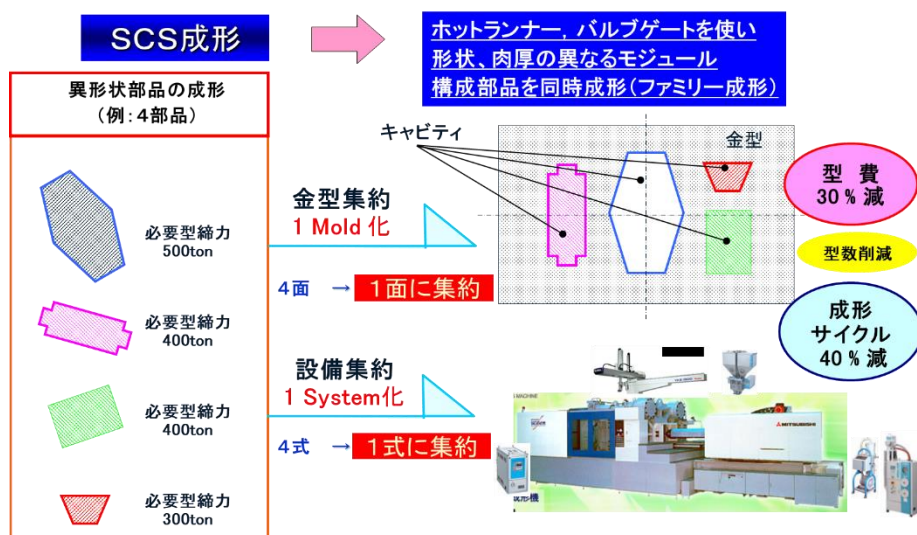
SCS成形

ホットランナー, バルブゲートを使い
形状、肉厚の異なるモジュール
構成部品を同時成形(ファミリー成形)

異形状部品の成形
(例:4部品)

必要型締力
500ton

必要型締力
400ton

必要型締力
400ton

必要型締力
300ton

キャビティ

金型

金型集約
1 Mold 化

4面 → 1面に集約

型 費
30％減

型数削減

成形
サイクル
40％減

設備集約
1 System化

4式 → 1式に集約

MITSUBISHI